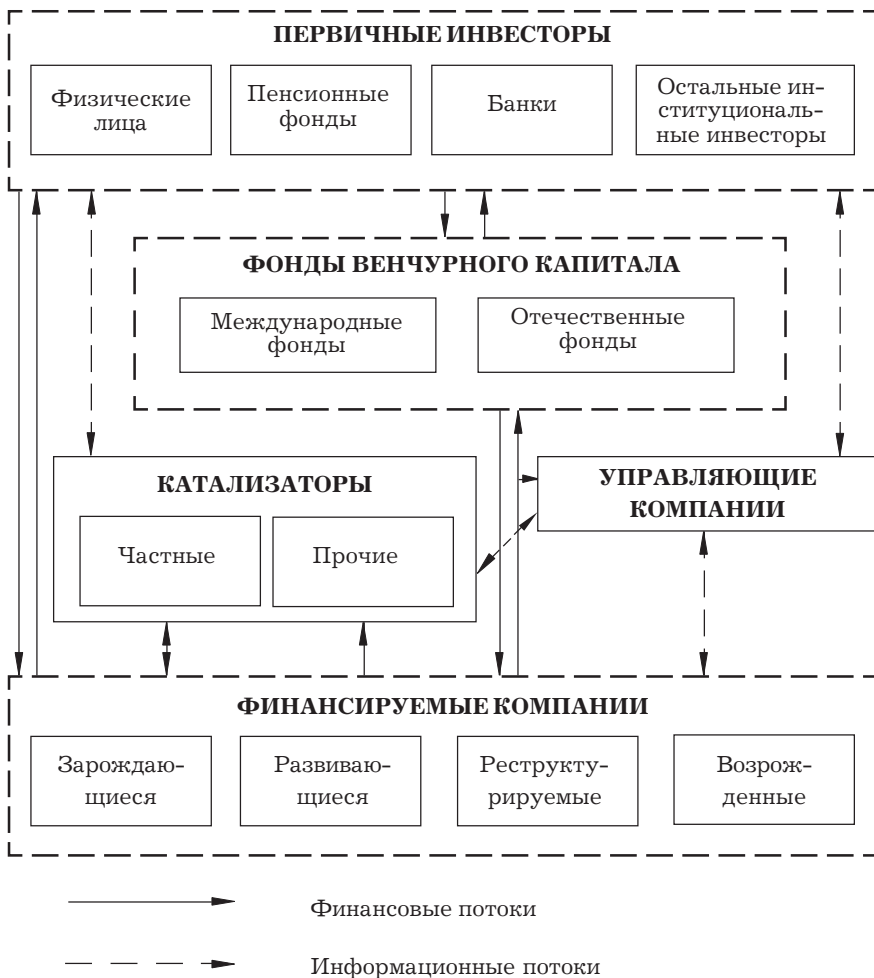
ПЕРВИЧНЫЕ ИНВЕСТОРЫ

Физические лица

Пенсионные фонды

Банки

Остальные институциональные инвесторы

ФОНДЫ ВЕНЧУРНОГО КАПИТАЛА

Международные фонды

Отечественные фонды

КАТАЛИЗАТОРЫ

Частные

Прочие

УПРАВЛЯЮЩИЕ КОМПАНИИ

ФИНАНСИРУЕМЫЕ КОМПАНИИ

Зарождающиеся

Развивающиеся

Реструктурируемые

Возрожденные

Финансовые потоки

Информационные потоки